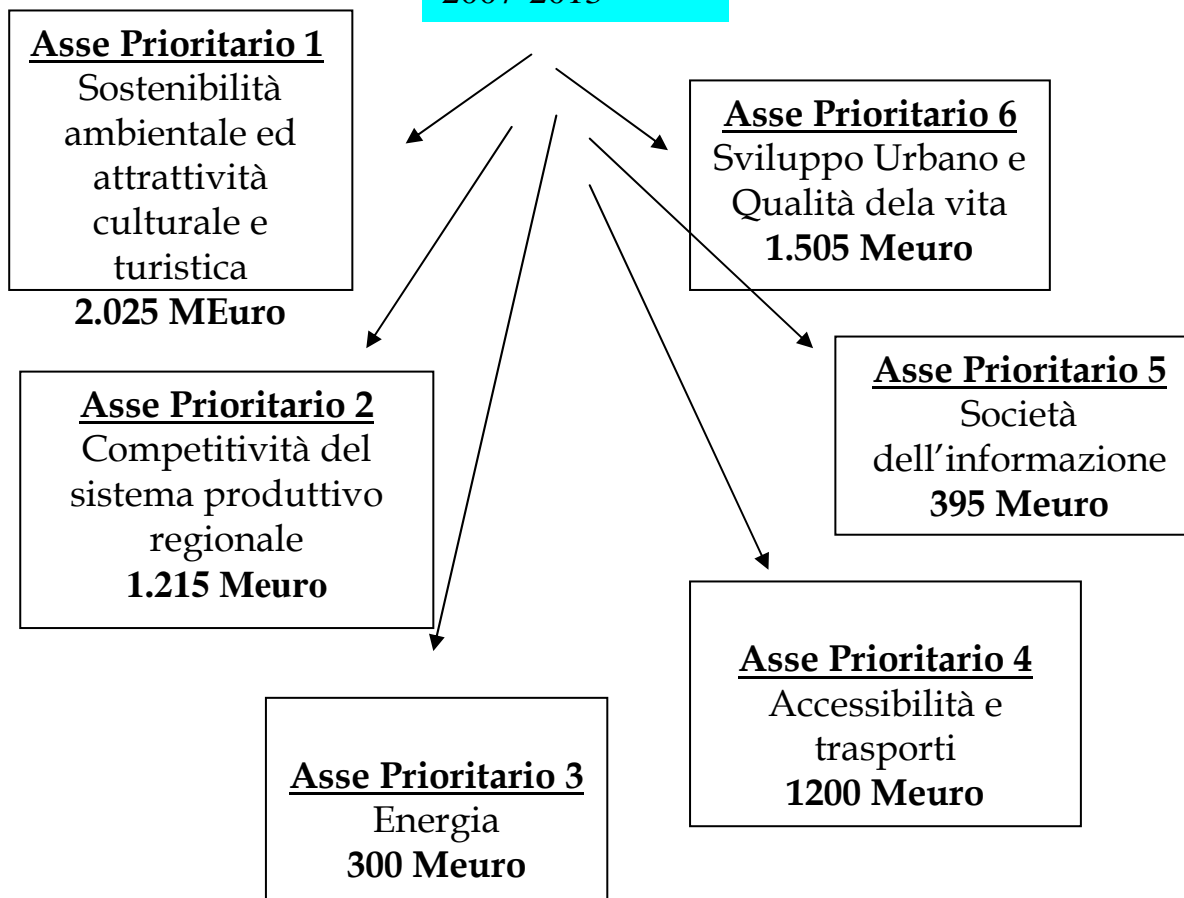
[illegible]

**Asse Prioritario 1**
Sostenibilità ambientale ed attrattività culturale e turistica
**2.025 MEuro**

**Asse Prioritario 6**
Sviluppo Urbano e Qualità dela vita
**1.505 Meuro**

**Asse Prioritario 2**
Competitività del sistema produttivo regionale
**1.215 Meuro**

**Asse Prioritario 5**
Società dell'informazione
**395 Meuro**

**Asse Prioritario 4**
Accessibilità e trasporti
**1200 Meuro**

**Asse Prioritario 3**
Energia
**300 Meuro**